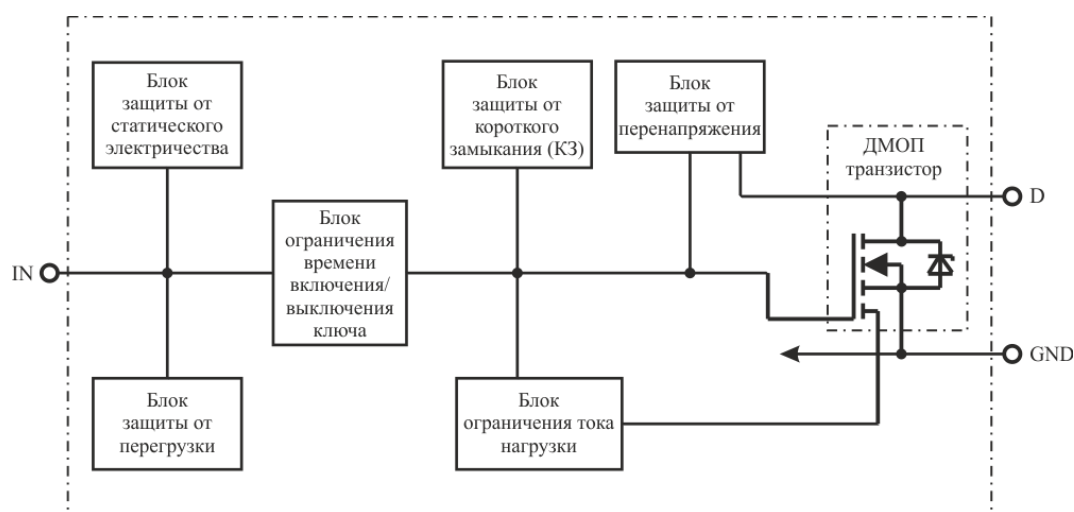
Блок защиты от статического электричества

Блок ограничения времени включения/ выключения ключа

Блок защиты от короткого замыкания (КЗ)

Блок защиты от перенапряжения

ДМОП транзистор

D

IN

GND

Блок защиты от перегрузки

Блок ограничения тока нагрузки